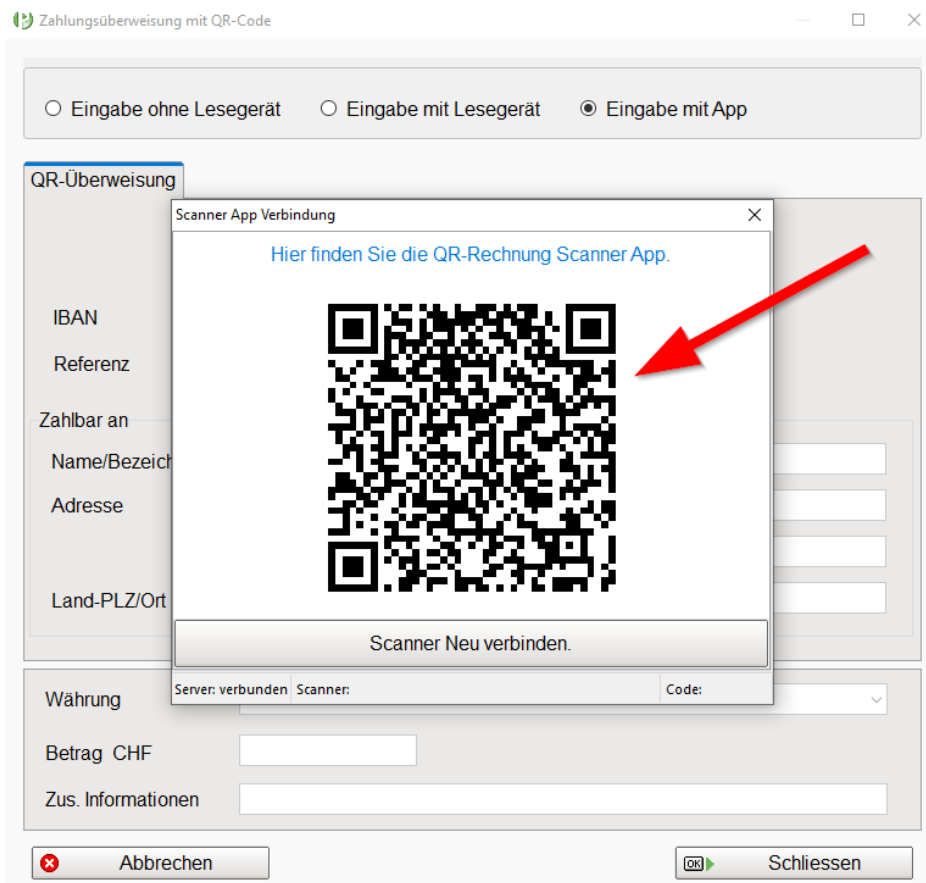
Zahlungsüberweisung mit QR-Code

Eingabe ohne Lesegerät Eingabe mit Lesegerät Eingabe mit App

QR-Überweisung

IBAN

Referenz

Zahlbar an

Name/Bezeich

Adresse

Land-PLZ/Ort

Scanner App Verbindung

Hier finden Sie die QR-Rechnung Scanner App.

Scanner Neu verbinden.

Server: verbunden Scanner: Code:

Währung

Betrag CHF

Zus. Informationen

Abbrechen

OK Schliessen